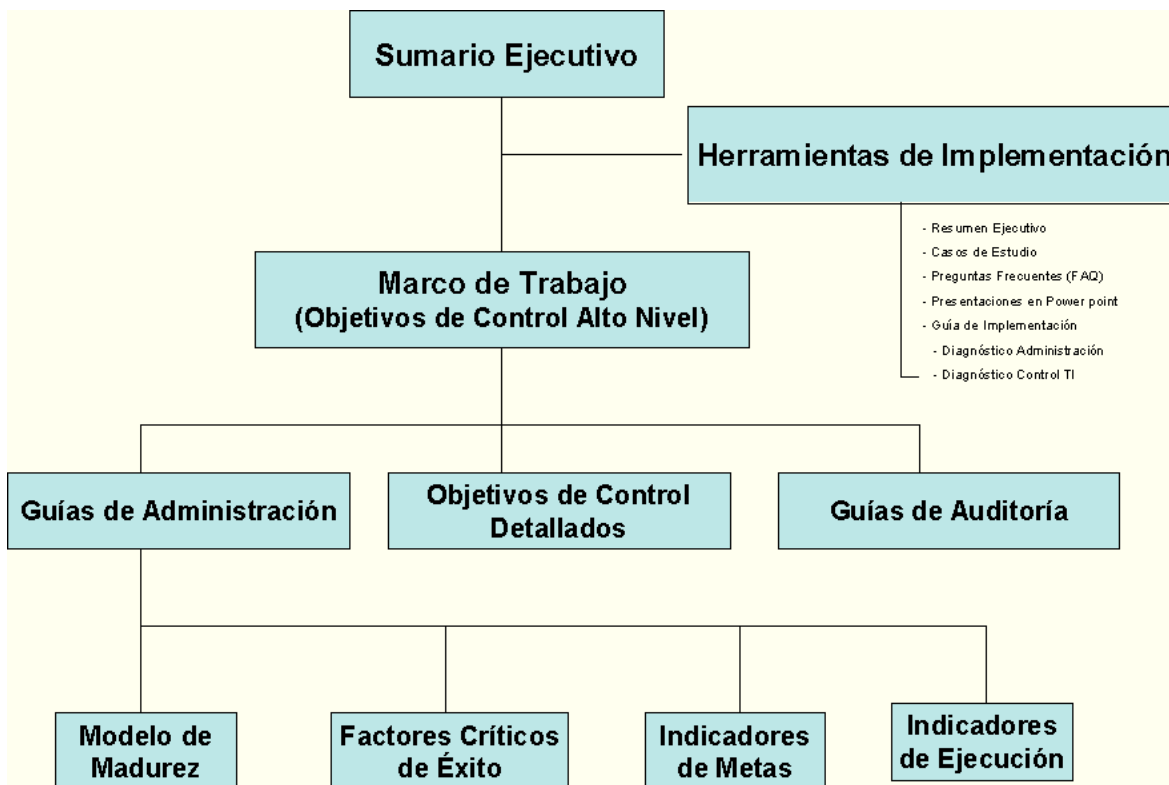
Sumario Ejecutivo

Herramientas de Implementación

- Resumen Ejecutivo
- Casos de Estudio
- Preguntas Frecuentes (FAQ)
- Presentaciones en Power point
- Guía de Implementación
- Diagnóstico Administración
- Diagnóstico Control TI

Marco de Trabajo
(Objetivos de Control Alto Nivel)

Guías de Administración

Objetivos de Control Detallados

Guías de Auditoría

Modelo de Madurez

Factores Críticos de Éxito

Indicadores de Metas

Indicadores de Ejecución